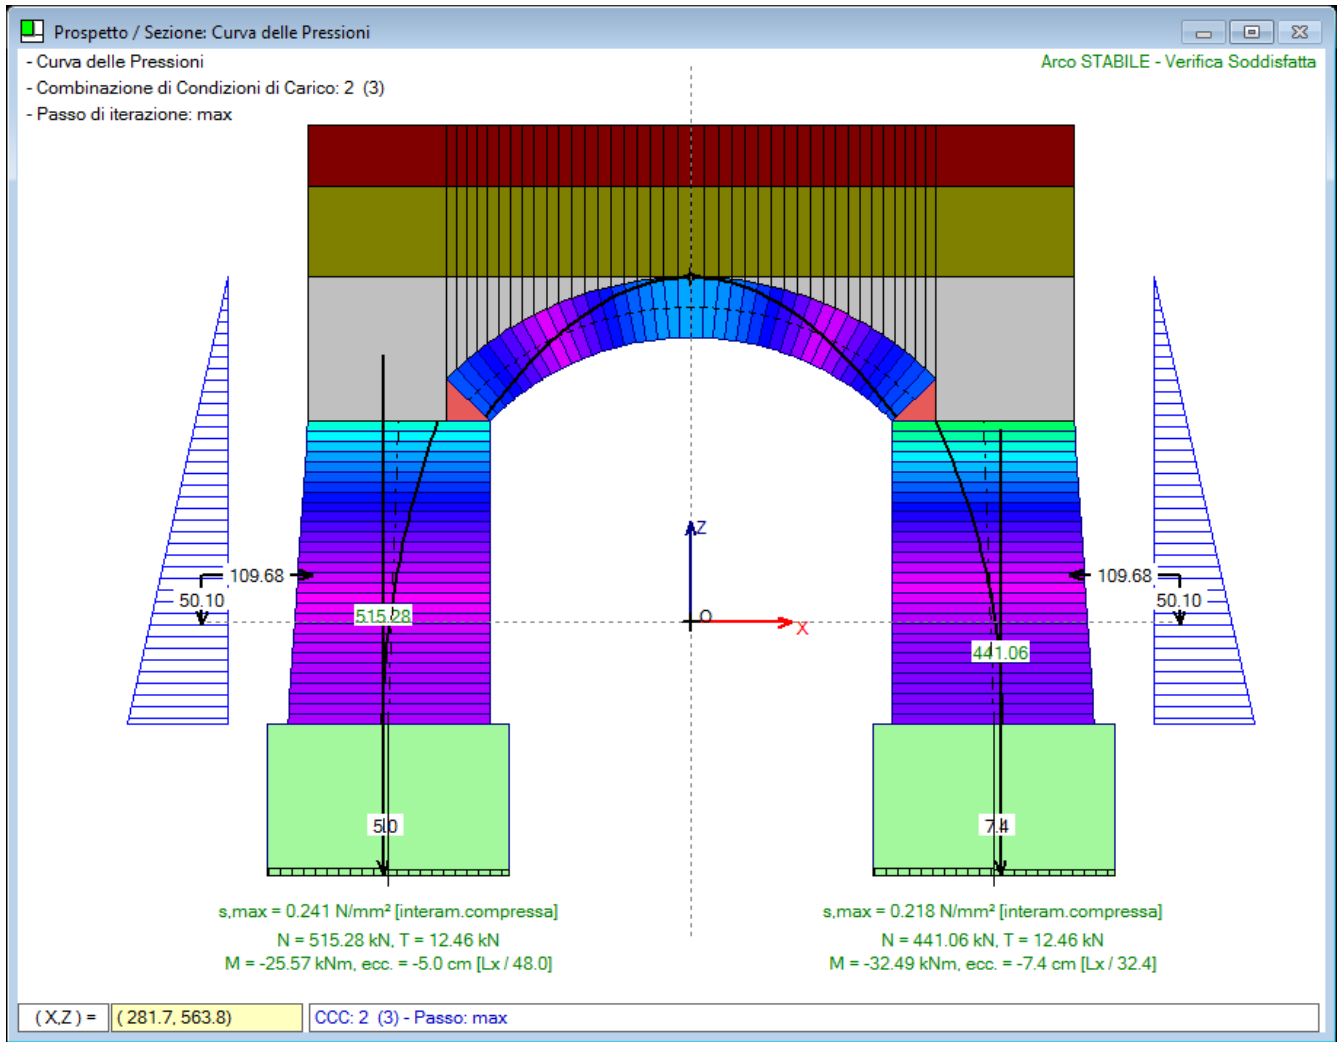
Prospetto / Sezione: Curva delle Pressioni

- Curva delle Pressioni
- Combinazione di Condizioni di Carico: 2 (3)
- Passo di iterazione: max

Arco STABILE - Verifica Soddisfatta

Z

O

X

109.68

50.10

515.28

109.68

50.10

441.06

5.0

7.4

s,max = 0.241 N/mm² [interam.compressa]
N = 515.28 kN, T = 12.46 kN
M = -25.57 kNm, ecc. = -5.0 cm [Lx / 48.0]

s,max = 0.218 N/mm² [interam.compressa]
N = 441.06 kN, T = 12.46 kN
M = -32.49 kNm, ecc. = -7.4 cm [Lx / 32.4]

(X,Z) = | (281.7, 563.8) | CCC: 2 (3) - Passo: max